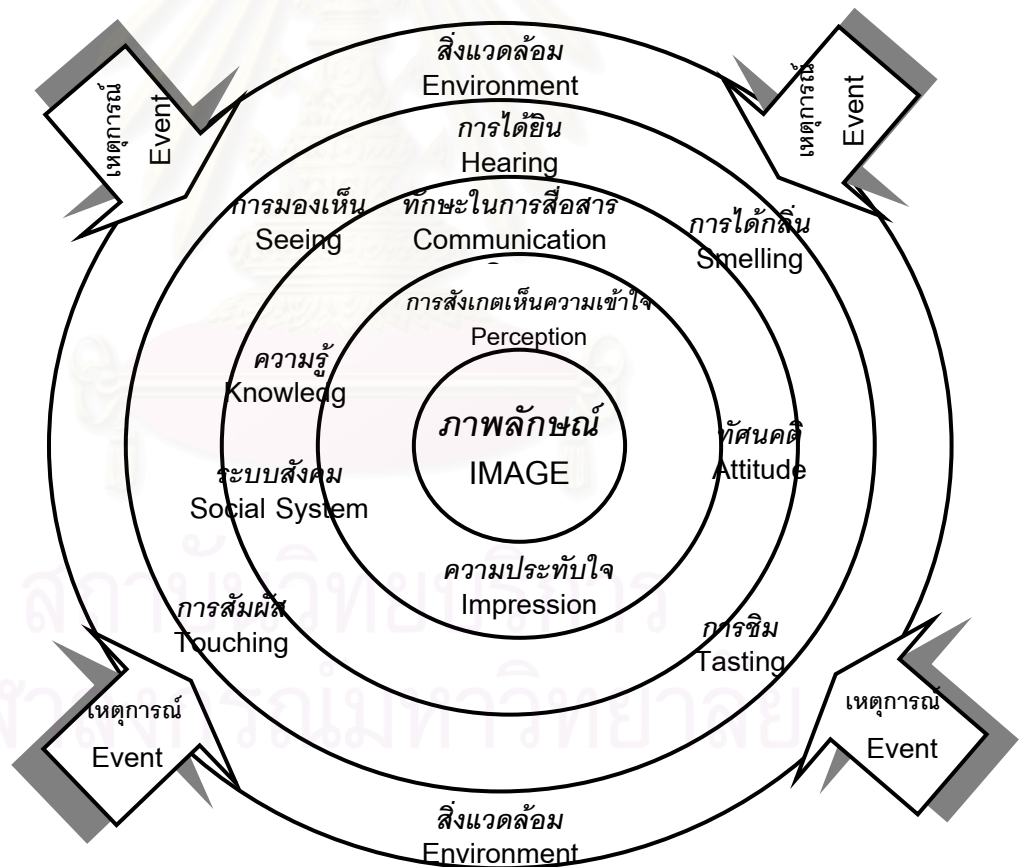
สิ่งแวดล้อม
Environment

เหตุการณ์
Event

เหตุการณ์
Event

การได้ยิน
Hearing

การมองเห็น
Seeing

ทักษะในการสื่อสาร
Communication

การได้กลิ่น
Smelling

การสังเกตเห็นความเข้าใจ
Perception

ความรู้
Knowledg

ภาพลักษณ์
IMAGE

ทัศนคติ
Attitude

ระบบสังคม
Social System

ความประทับใจ
Impression

การสัมผัส
Touching

การชิม
Tasting

เหตุการณ์
Event

เหตุการณ์
Event

สิ่งแวดล้อม
Environment